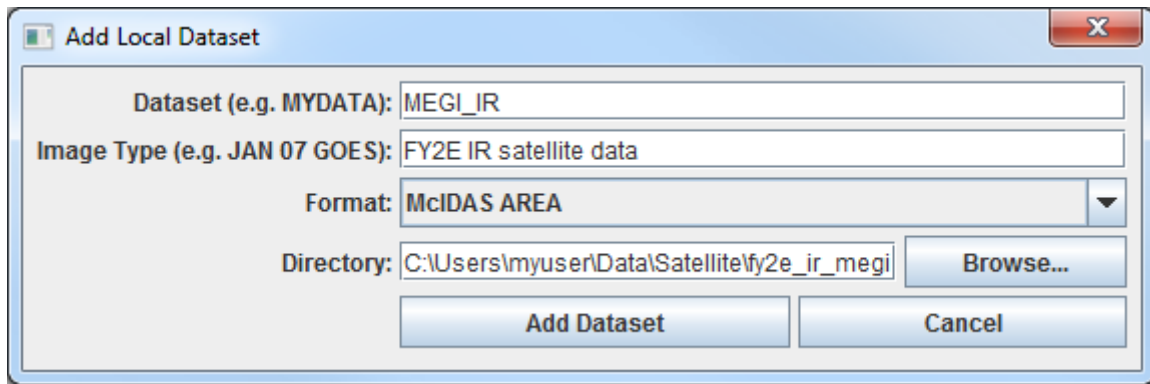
Add Local Dataset

Dataset (e.g. MYDATA): MEGI_IR

Image Type (e.g. JAN 07 GOES): FY2E IR satellite data

Format: McIDAS AREA

Directory: C:\Users\myuser\Data\Satellite\fy2e_ir_megi

Browse...

Add Dataset

Cancel